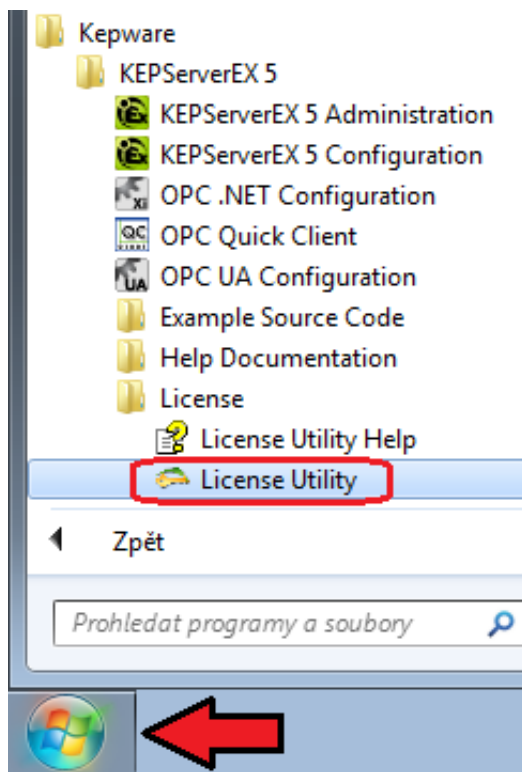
Kepware
KEPServerEX 5
KEPServerEX 5 Administration
KEPServerEX 5 Configuration
OPC .NET Configuration
OPC Quick Client
OPC UA Configuration
Example Source Code
Help Documentation
License
License Utility Help
License Utility

Zpět

Prohledat programy a soubory